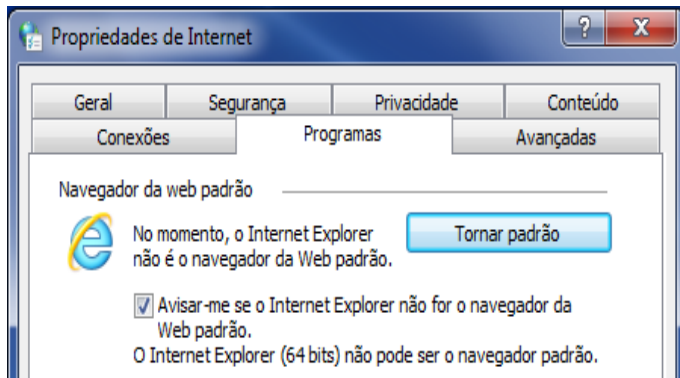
Propriedades de Internet

?

X

Geral

Segurança

Privacidade

Conteúdo

Conexões

Programas

Avançadas

Navegador da web padrão

No momento, o Internet Explorer não é o navegador da Web padrão.

Tornar padrão

Avisar-me se o Internet Explorer não for o navegador da Web padrão.

O Internet Explorer (64 bits) não pode ser o navegador padrão.